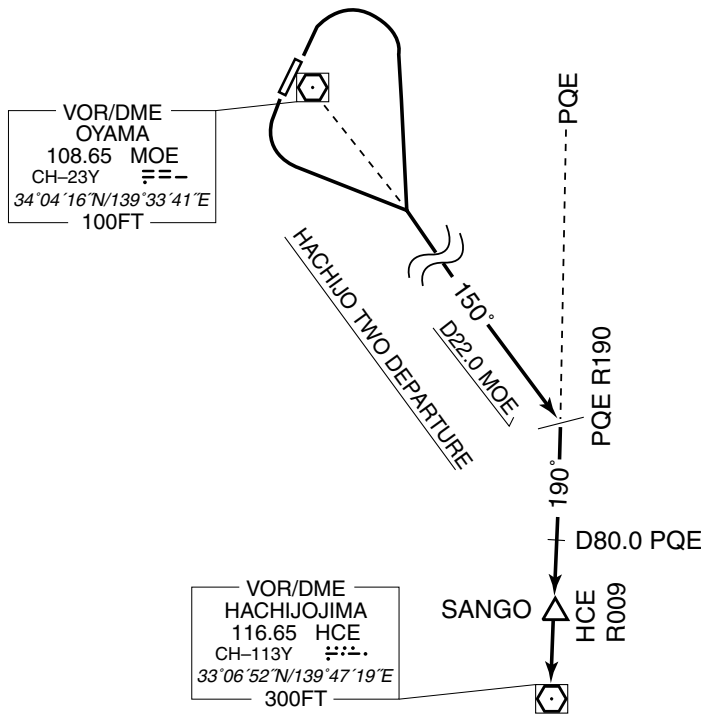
VOR/DME
OYAMA
108.65 MOE
CH–23Y
34°04´16˝N/139°33´41˝E
100FT

PQE

HACHIJO TWO DEPARTURE

150°

D22.0 MOE

PQE R190

190°

D80.0 PQE

VOR/DME
HACHIJOJIMA
116.65 HCE
CH–113Y
33°06´52˝N/139°47´19˝E
300FT

SANGO

HCE
R009